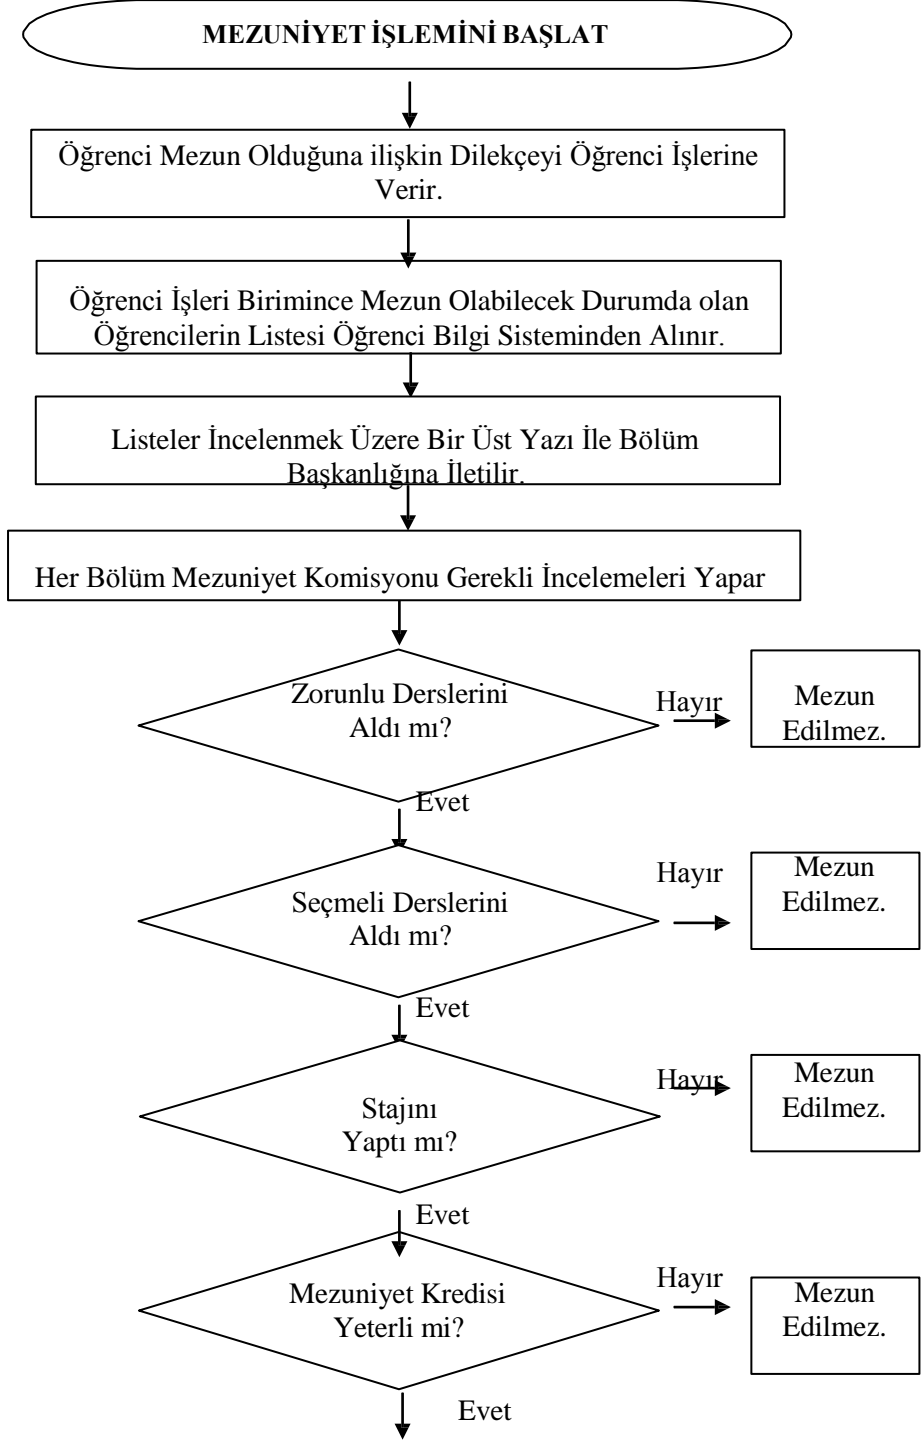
MEZUNİYET İŞLEMİNİ BAŞLAT

Öğrenci Mezun Olduğuna ilişkin Dilekçeyi Öğrenci İşlerine Verir.

Öğrenci İşleri Birimince Mezun Olabilecek Durumda olan Öğrencilerin Listesi Öğrenci Bilgi Sisteminden Alınır.

Listeler İncelenmek Üzere Bir Üst Yazı İle Bölüm Başkanlığına İletilir.

Her Bölüm Mezuniyet Komisyonu Gerekli İncelemeleri Yapar

Zorunlu Derslerini Aldı mı?

Hayır

Mezun Edilmez.

Evet

Seçmeli Derslerini Aldı mı?

Hayır

Mezun Edilmez.

Evet

Stajını Yaptı mı?

Hayır

Mezun Edilmez.

Evet

Mezuniyet Kredisi Yeterli mi?

Hayır

Mezun Edilmez.

Evet